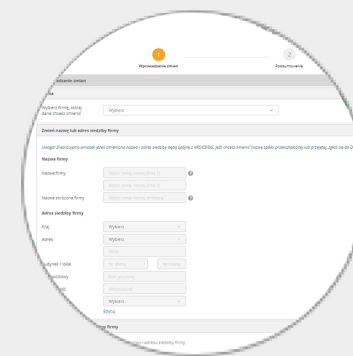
1
Wprowadzanie zmian

2
Podsumowanie

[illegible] zmian

Wybierz firmę, której dane chcesz zmienić

Wybierz

Zmień nazwę lub adres siedziby firmy

Usługa Zmień nazwę lub adres siedziby firmy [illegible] CEIDG. Jeśli chcesz zmienić nazwę spółki przekształconej lub przejętej, zgłoś się do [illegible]

Nazwa firmy

Nazwa firmy

Nazwa skrócona firmy

Adres siedziby firmy

Kraj

Wybierz

Adres

Wybierz

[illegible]

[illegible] / lokal

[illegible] pocztowy

Wybierz

Więcej

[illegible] firmy

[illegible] adresu siedziby firmy